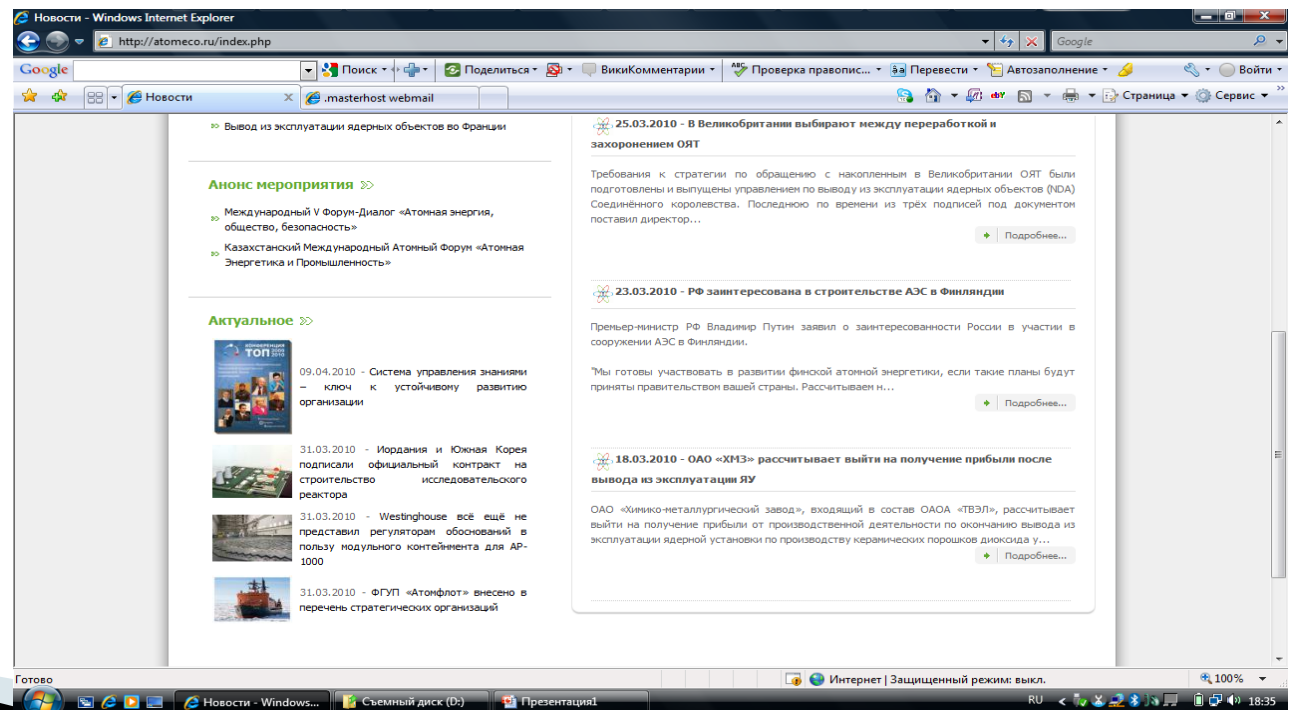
Новости - Windows Internet Explorer

http://atomeco.ru/index.php

Google

Google | Поиск | Поделиться | ВикиКомментарии | Проверка правопис... | Перевести | Автозаполнение | Войти

Новости | .masterhost webmail

Страница | Сервис

Вывод из эксплуатации ядерных объектов во Франции

Анонс мероприятия

Международный V Форум-Диалог «Атомная энергия, общество, безопасность»

Казахстанский Международный Атомный Форум «Атомная Энергетика и Промышленность»

Актуальное

09.04.2010 - Система управления знаниями – ключ к устойчивому развитию организации

31.03.2010 - Иордания и Южная Корея подписали официальный контракт на строительство исследовательского реактора

31.03.2010 - Westinghouse всё ещё не представил регуляторам обоснований в пользу модульного контейнмента для AP-1000

31.03.2010 - ФГУП «Атомфлот» внесено в перечень стратегических организаций

25.03.2010 - В Великобритании выбирают между переработкой и захоронением ОЯТ

Требования к стратегии по обращению с накопленным в Великобритании ОЯТ были подготовлены и выпущены управлением по выводу из эксплуатации ядерных объектов (NDA) Соединённого королевства. Последнюю по времени из трёх подписей под документом поставил директор...

Подробнее...

23.03.2010 - РФ заинтересована в строительстве АЭС в Финляндии

Премьер-министр РФ Владимир Путин заявил о заинтересованности России в участии в сооружении АЭС в Финляндии.

"Мы готовы участвовать в развитии финской атомной энергетики, если такие планы будут приняты правительством вашей страны. Рассчитываем н...

Подробнее...

18.03.2010 - ОАО «ХМЗ» рассчитывает выйти на получение прибыли после вывода из эксплуатации ЯУ

ОАО «Химико-металлургический завод», входящий в состав ОАОА «ТВЭЛ», рассчитывает выйти на получение прибыли от производственной деятельности по окончанию вывода из эксплуатации ядерной установки по производству керамических порошков диоксида у...

Подробнее...

Готово | Интернет | Защищенный режим: выкл. | 100%

Новости - Windows... | Съемный диск (D:) | Презентация1 | RU | 18:35